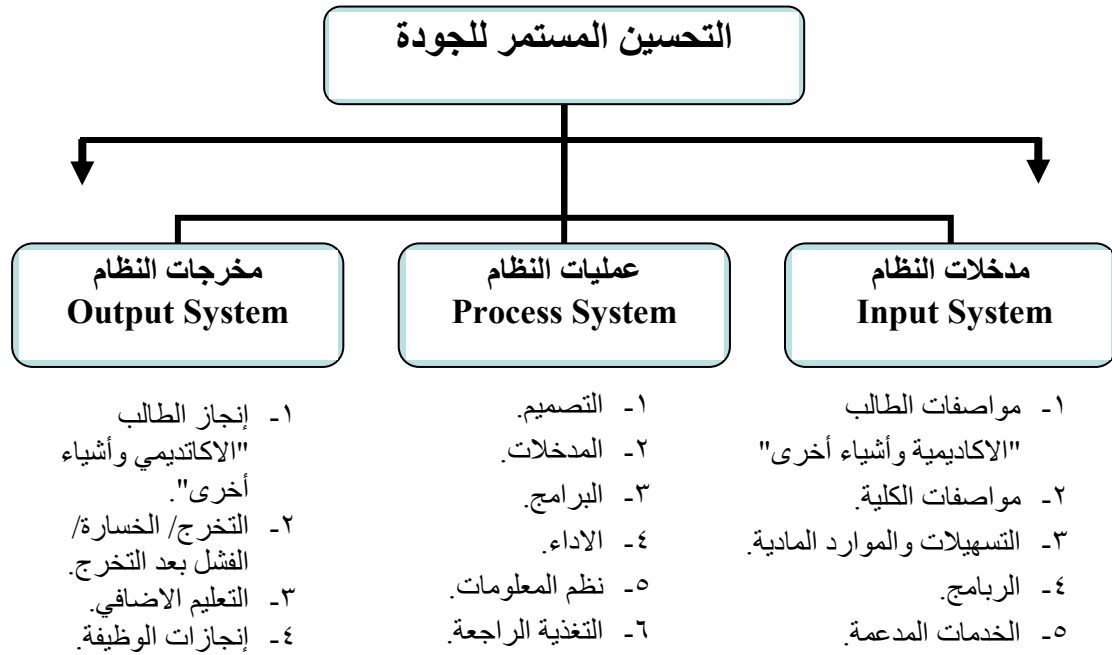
التحسين المستمر للجودة

مدخلات النظام
Input System

١- مواصفات الطالب "الاكاديمية وأشياء أخرى"
٢- مواصفات الكلية.
٣- التسهيلات والموارد المادية.
٤- الربامج.
٥- الخدمات المدعمة.

عمليات النظام
Process System

١- التصميم.
٢- المدخلات.
٣- البرامج.
٤- الاداء.
٥- نظم المعلومات.
٦- التغذية الراجعة.

مخرجات النظام
Output System

١- إنجاز الطالب "الاكاتديمي وأشياء أخرى".
٢- التخرج/ الخسارة/ الفشل بعد التخرج.
٣- التعليم الاضافي.
٤- إنجازات الوظيفة.